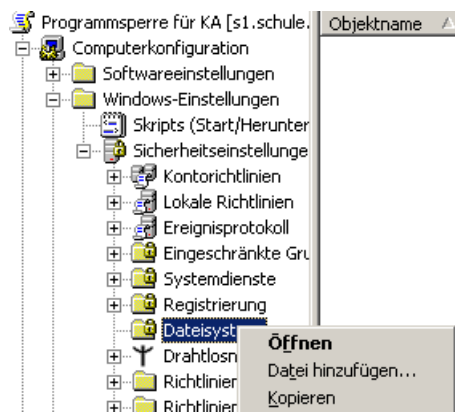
Programmsperre für KA [s1.schule.
Objektname
Computerkonfiguration
Softwareeinstellungen
Windows-Einstellungen
Skripts (Start/Herunter
Sicherheitseinstellunge
Kontorichtlinien
Lokale Richtlinien
Ereignisprotokoll
Eingeschränkte Gru
Systemdienste
Registrierung
Dateisyst
Drahtlosn
Richtlinien
Richtlinien
Öffnen
Datei hinzufügen...
Kopieren